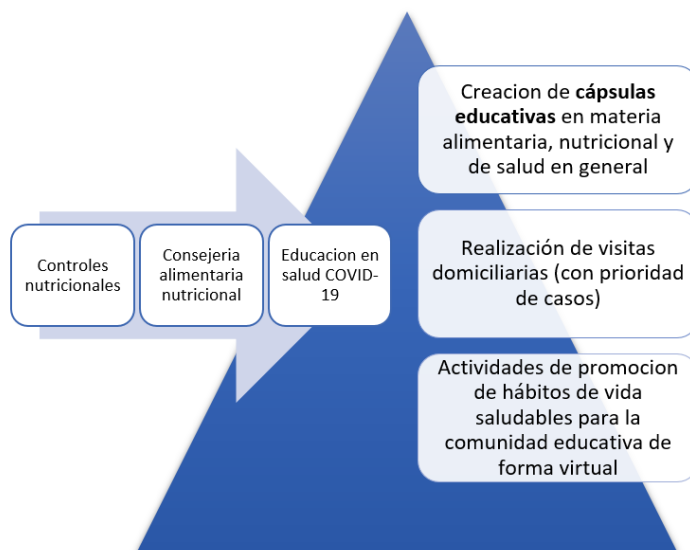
Controles nutricionales

Consejeria alimentaria nutricional

Educacion en salud COVID-19

Creacion de **cápsulas educativas** en materia alimentaria, nutricional y de salud en general

Realización de visitas domiciliarias (con prioridad de casos)

Actividades de promocion de hábitos de vida saludables para la comunidad educativa de forma virtual